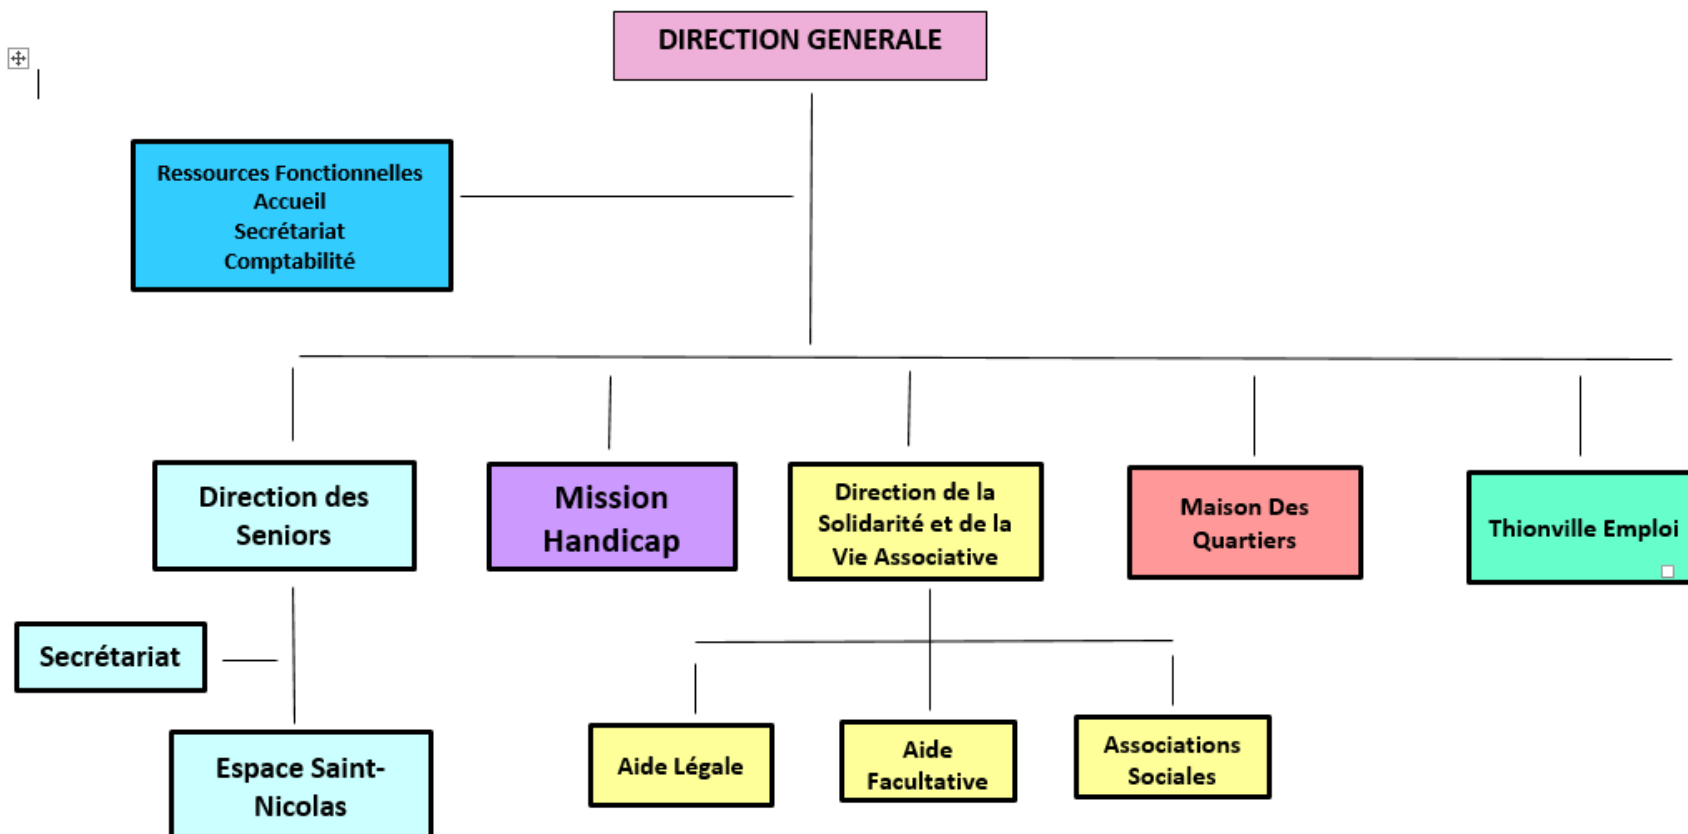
DIRECTION GENERALE

Ressources Fonctionnelles
Accueil
Secrétariat
Comptabilité

Direction des Seniors

Mission Handicap

Direction de la Solidarité et de la Vie Associative

Maison Des Quartiers

Thionville Emploi

Secrétariat

Espace Saint-Nicolas

Aide Légale

Aide Facultative

Associations Sociales